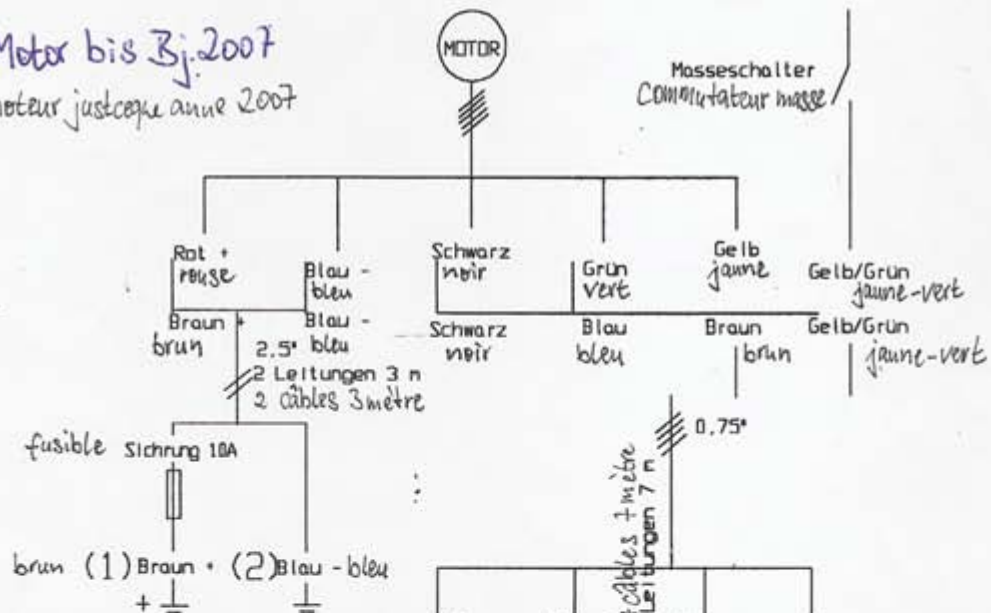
Motor bis Bj.2007
moteur justcque anne 2007

MOTOR

Masseschalter
Commutateur masse

Rot +
rouse

Blau -
bleu

Schwarz
noir

Grün
vert

Gelb
jaune

Gelb/Grün
jaune-vert

Braun +
brun

Blau -
2.5² bleu

Schwarz
noir

Blau
bleu

Braun
brun

Gelb/Grün
jaune-vert

2 Leitungen 3 m
2 câbles 3mètre

0.75²

fusible Sicherung 10A

Leitungen 7 m
câbles 7 mètre

brun (1) Braun + (2) Blau - bleu

+